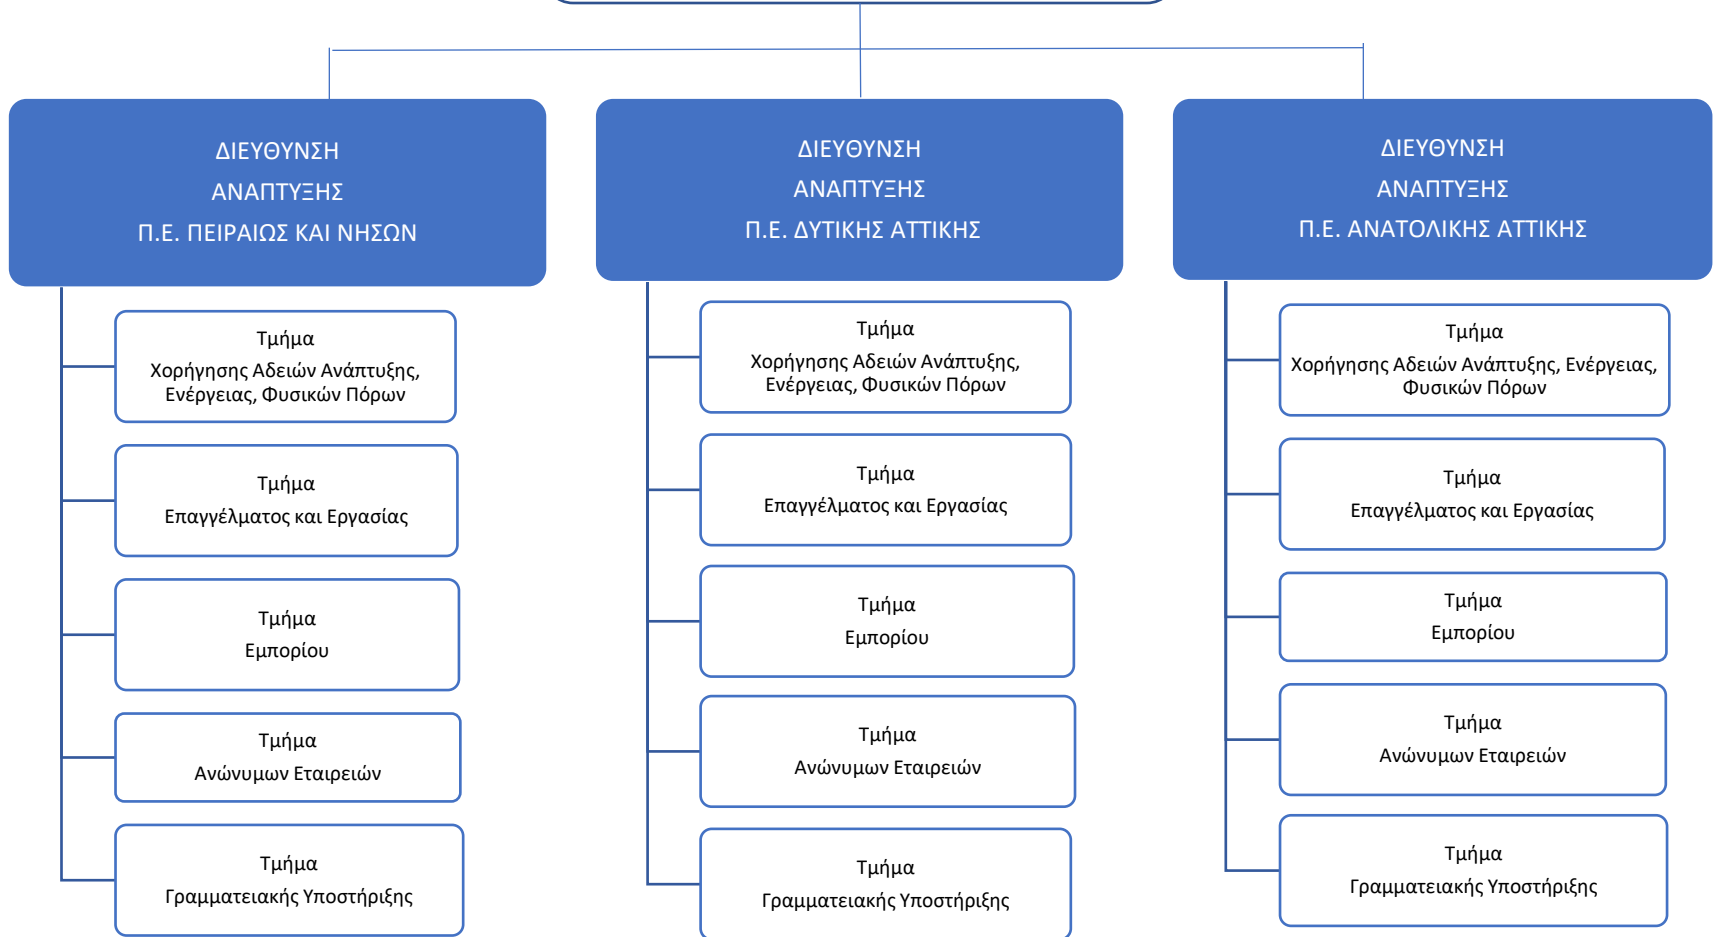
ΔΙΕΥΘΥΝΣΗ
ΑΝΑΠΤΥΞΗΣ
Π.Ε. ΠΕΙΡΑΙΩΣ ΚΑΙ ΝΗΣΩΝ

Τμήμα
Χορήγησης Αδειών Ανάπτυξης, Ενέργειας, Φυσικών Πόρων

Τμήμα
Επαγγέλματος και Εργασίας

Τμήμα
Εμπορίου

Τμήμα
Ανώνυμων Εταιρειών

Τμήμα
Γραμματειακής Υποστήριξης

ΔΙΕΥΘΥΝΣΗ
ΑΝΑΠΤΥΞΗΣ
Π.Ε. ΔΥΤΙΚΗΣ ΑΤΤΙΚΗΣ

Τμήμα
Χορήγησης Αδειών Ανάπτυξης, Ενέργειας, Φυσικών Πόρων

Τμήμα
Επαγγέλματος και Εργασίας

Τμήμα
Εμπορίου

Τμήμα
Ανώνυμων Εταιρειών

Τμήμα
Γραμματειακής Υποστήριξης

ΔΙΕΥΘΥΝΣΗ
ΑΝΑΠΤΥΞΗΣ
Π.Ε. ΑΝΑΤΟΛΙΚΗΣ ΑΤΤΙΚΗΣ

Τμήμα
Χορήγησης Αδειών Ανάπτυξης, Ενέργειας, Φυσικών Πόρων

Τμήμα
Επαγγέλματος και Εργασίας

Τμήμα
Εμπορίου

Τμήμα
Ανώνυμων Εταιρειών

Τμήμα
Γραμματειακής Υποστήριξης